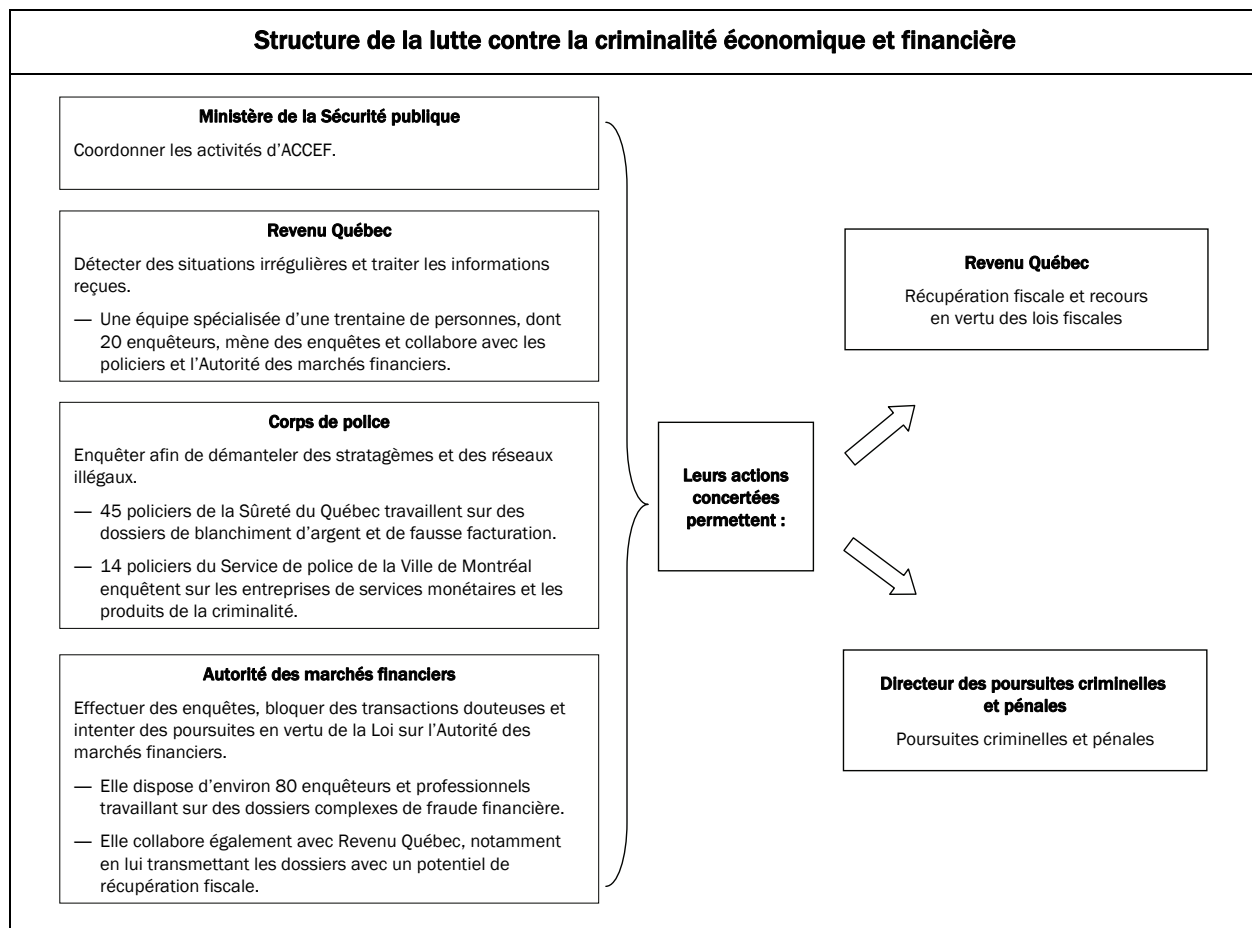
Structure de la lutte contre la criminalité économique et financière

Ministère de la Sécurité publique

Coordonner les activités d'ACCEF.

Revenu Québec

Détecter des situations irrégulières et traiter les informations reçues.

— Une équipe spécialisée d'une trentaine de personnes, dont 20 enquêteurs, mène des enquêtes et collabore avec les policiers et l'Autorité des marchés financiers.

Corps de police

Enquêter afin de démanteler des stratagèmes et des réseaux illégaux.

— 45 policiers de la Sûreté du Québec travaillent sur des dossiers de blanchiment d'argent et de fausse facturation.

— 14 policiers du Service de police de la Ville de Montréal enquêtent sur les entreprises de services monétaires et les produits de la criminalité.

Autorité des marchés financiers

Effectuer des enquêtes, bloquer des transactions douteuses et intenter des poursuites en vertu de la Loi sur l'Autorité des marchés financiers.

— Elle dispose d'environ 80 enquêteurs et professionnels travaillant sur des dossiers complexes de fraude financière.

— Elle collabore également avec Revenu Québec, notamment en lui transmettant les dossiers avec un potentiel de récupération fiscale.

Leurs actions concertées permettent :

Revenu Québec

Récupération fiscale et recours en vertu des lois fiscales

Directeur des poursuites criminelles et pénales

Poursuites criminelles et pénales